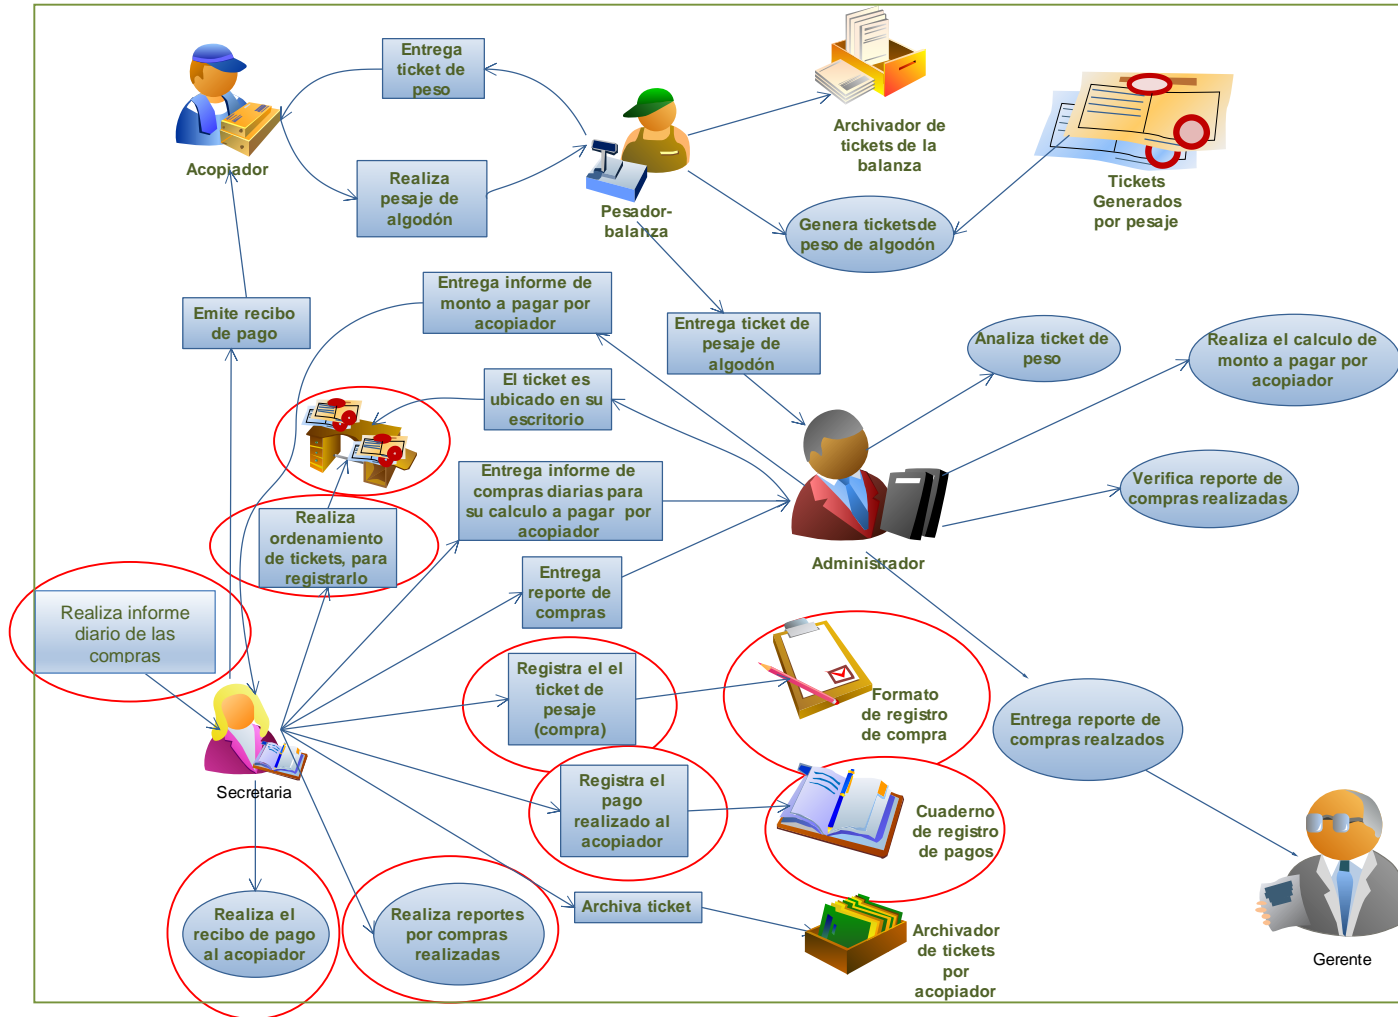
Acopiador

Entrega ticket de peso

Realiza pesaje de algodón

Pesador-balanza

Archivador de tickets de la balanza

Tickets Generados por pesaje

Genera ticketsde peso de algodón

Emite recibo de pago

Entrega informe de monto a pagar por acopiador

Entrega ticket de pesaje de algodón

Analiza ticket de peso

Realiza el calculo de monto a pagar por acopiador

El ticket es ubicado en su escritorio

Entrega informe de compras diarias para su calculo a pagar por acopiador

Verifica reporte de compras realizadas

Realiza ordenamiento de tickets, para registrarlo

Administrador

Realiza informe diario de las compras

Entrega reporte de compras

Registra el el ticket de pesaje (compra)

Formato de registro de compra

Entrega reporte de compras realzados

Secretaria

Registra el pago realizado al acopiador

Cuaderno de registro de pagos

Realiza el recibo de pago al acopiador

Realiza reportes por compras realizadas

Archiva ticket

Archivador de tickets por acopiador

Gerente